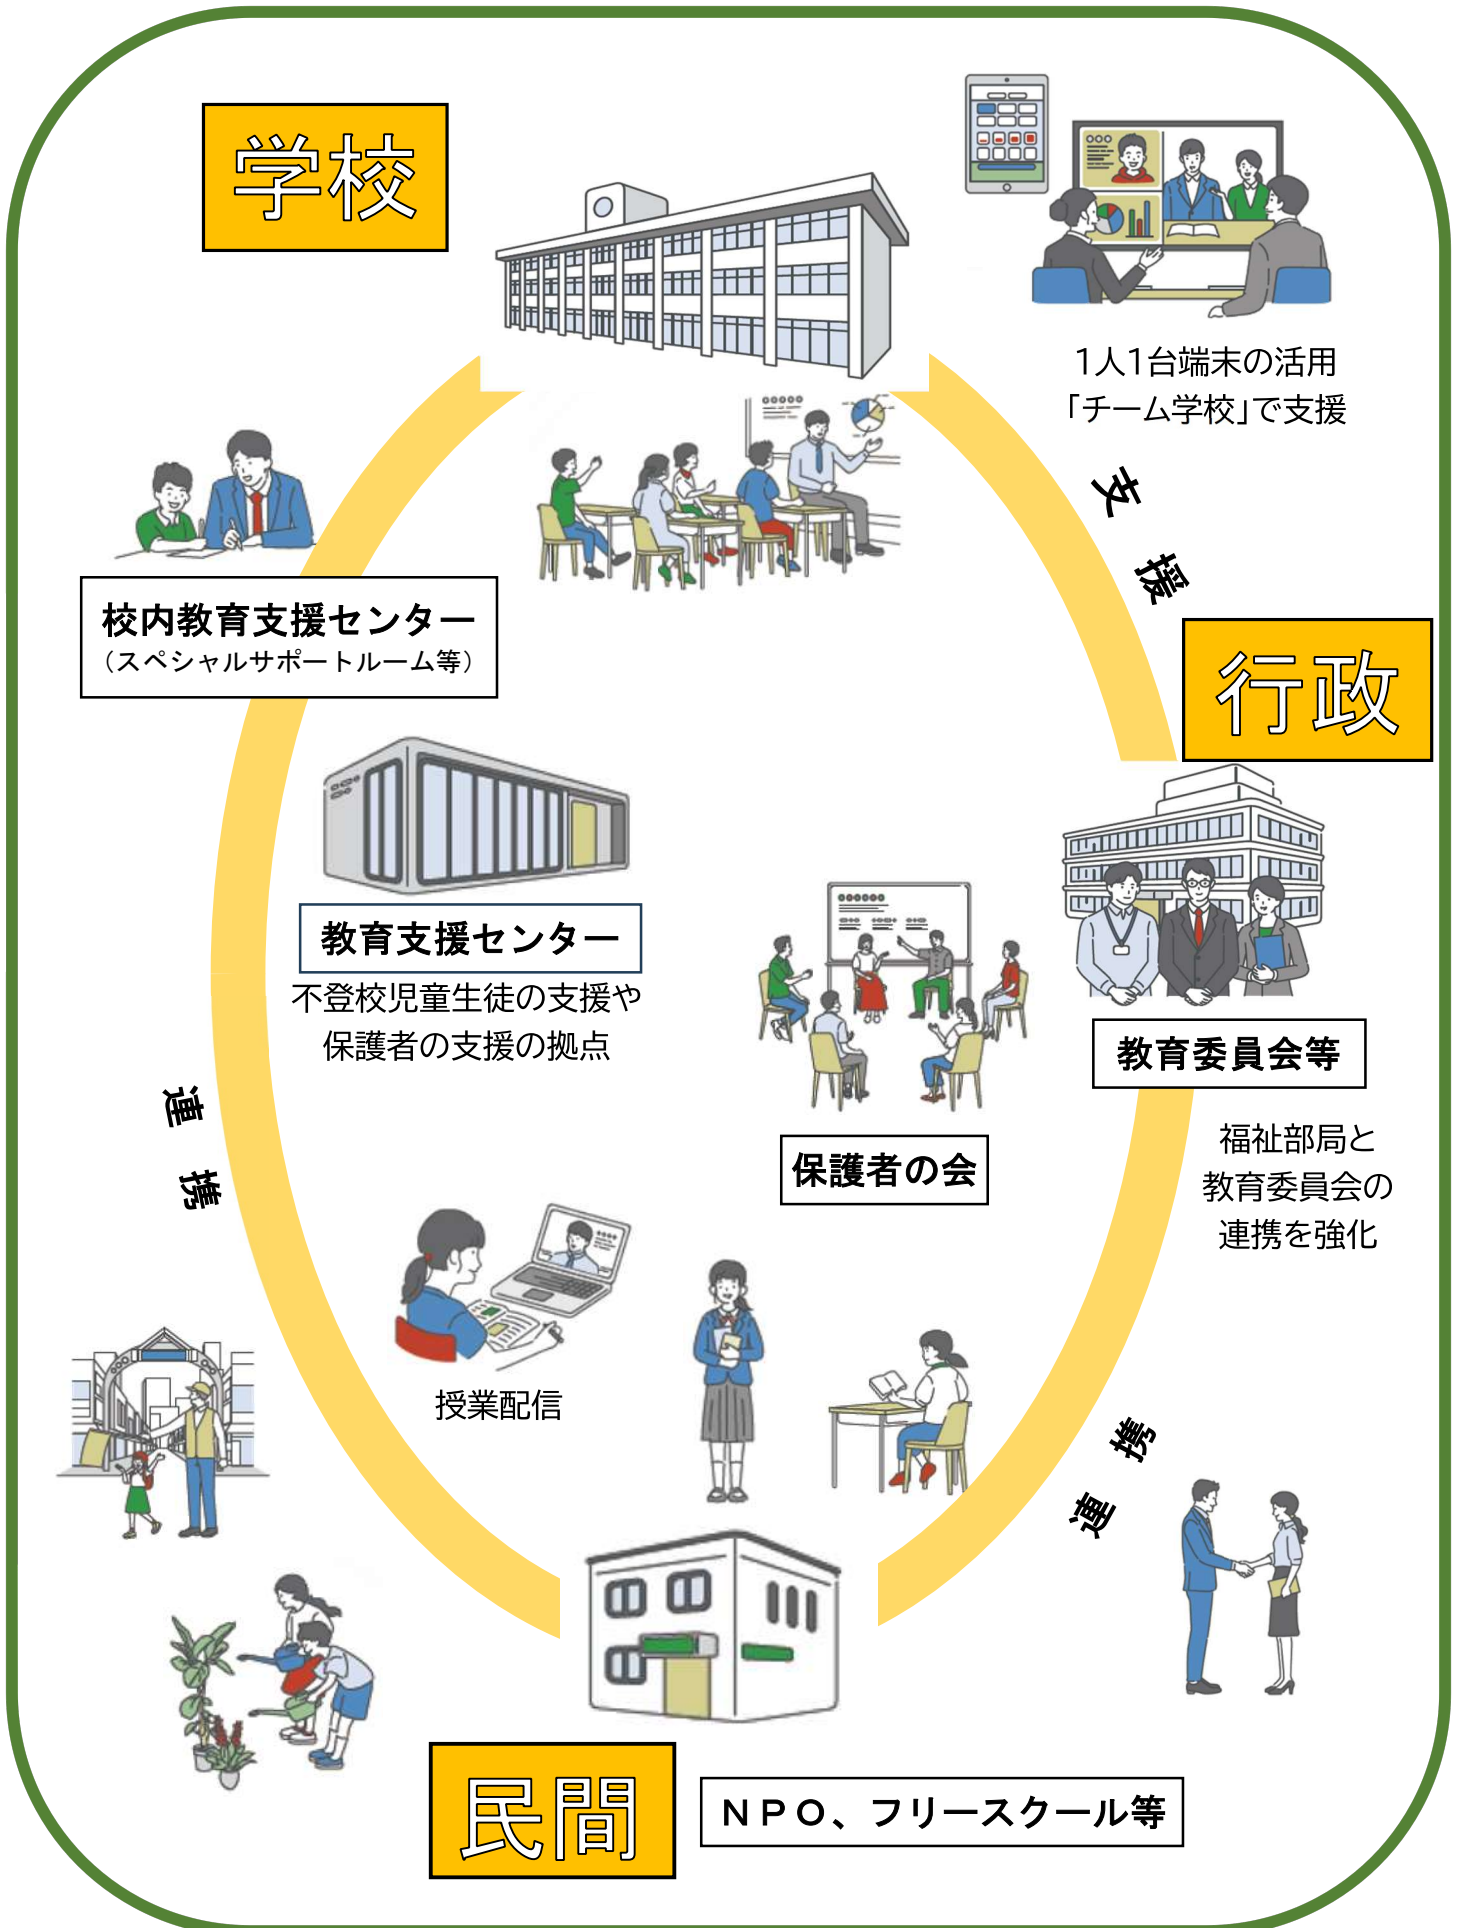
学校

1人1台端末の活用
「チーム学校」で支援

支援

行政

校内教育支援センター
（スペシャルサポートルーム等）

教育支援センター
不登校児童生徒の支援や
保護者の支援の拠点

保護者の会

教育委員会等

福祉部局と
教育委員会の
連携を強化

連携

授業配信

連携

民間

ＮＰＯ、フリースクール等